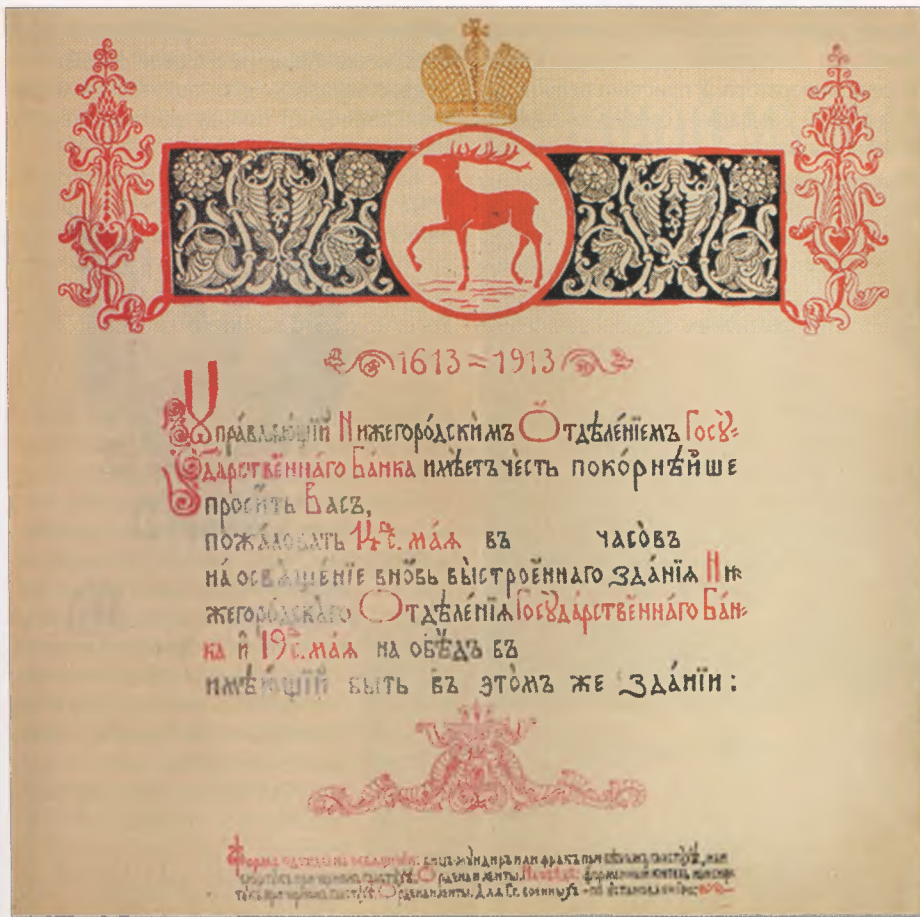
1613 = 1913

Управляющій Нижегородскимъ Отдѣленіемъ Государственнаго Банка имѣетъ честь покорнѣйше просить Васъ,

пожаловать 14 г. мая въ часовъ на освященіе вновь выстроеннаго зданія Нижегородскаго Отдѣленія Государственнаго Банка и 19 г. мая на обѣдъ въ имѣющій быть въ этомъ же зданіи:

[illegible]